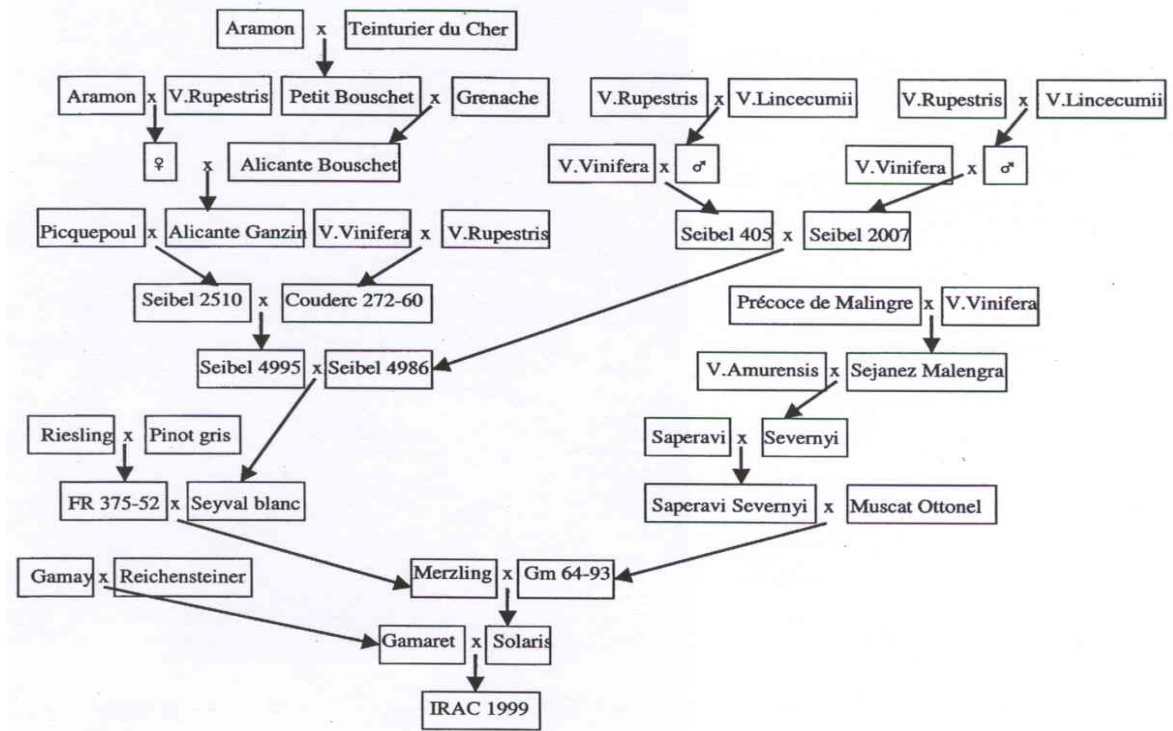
Aramon x Teinturier du Cher

Aramon x V.Rupestris Petit Bouschet x Grenache

V.Rupestris x V.Lincecumii

V.Rupestris x V.Lincecumii

♀ x Alicante Bouschet

V.Vinifera x ♂

V.Vinifera x ♂

Picquepoul x Alicante Ganzin V.Vinifera x V.Rupestris

Seibel 405 x Seibel 2007

Seibel 2510 x Couderc 272-60

Précoce de Malingre x V.Vinifera

Seibel 4995 x Seibel 4986

V.Amurensis x Sejanez Malengra

Riesling x Pinot gris

Saperavi x Severnyi

FR 375-52 x Seyval blanc

Saperavi Severnyi x Muscat Ottonel

Gamay x Reichensteiner

Merzling x Gm 64-93

Gamaret x Solaris

IRAC 1999